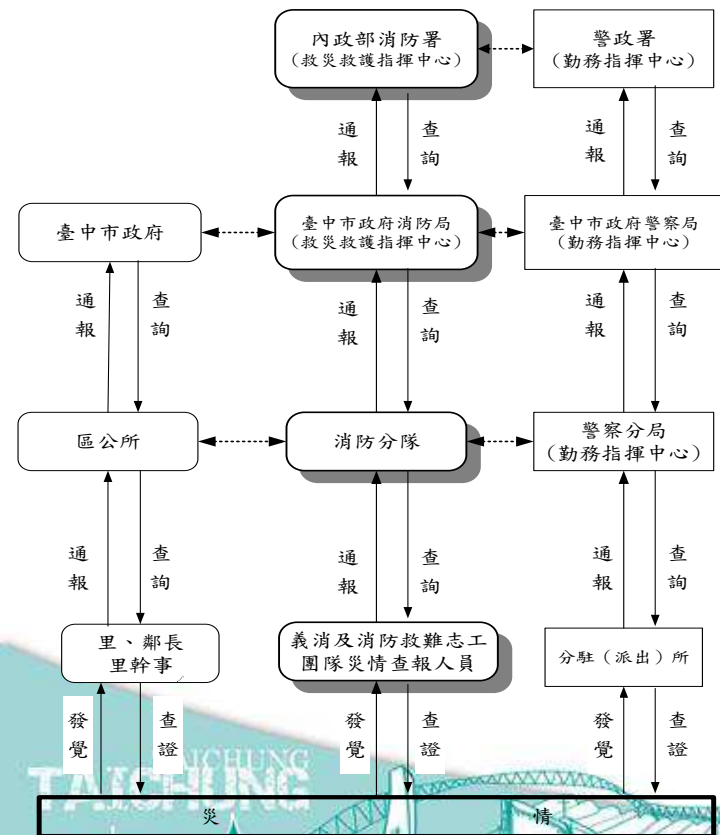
內政部消防署
(救災救護指揮中心)

警政署
(勤務指揮中心)

通報

查詢

通報

查詢

臺中市政府

臺中市政府消防局
(救災救護指揮中心)

臺中市政府警察局
(勤務指揮中心)

通報

查詢

通報

查詢

通報

查詢

區公所

消防分隊

警察分局
(勤務指揮中心)

通報

查詢

通報

查詢

通報

查詢

里、鄰長
里幹事

義消及消防救難志工
團隊災情查報人員

分駐(派出)所

發覺

查證

發覺

查證

發覺

查證

TAICHUNG

災 情